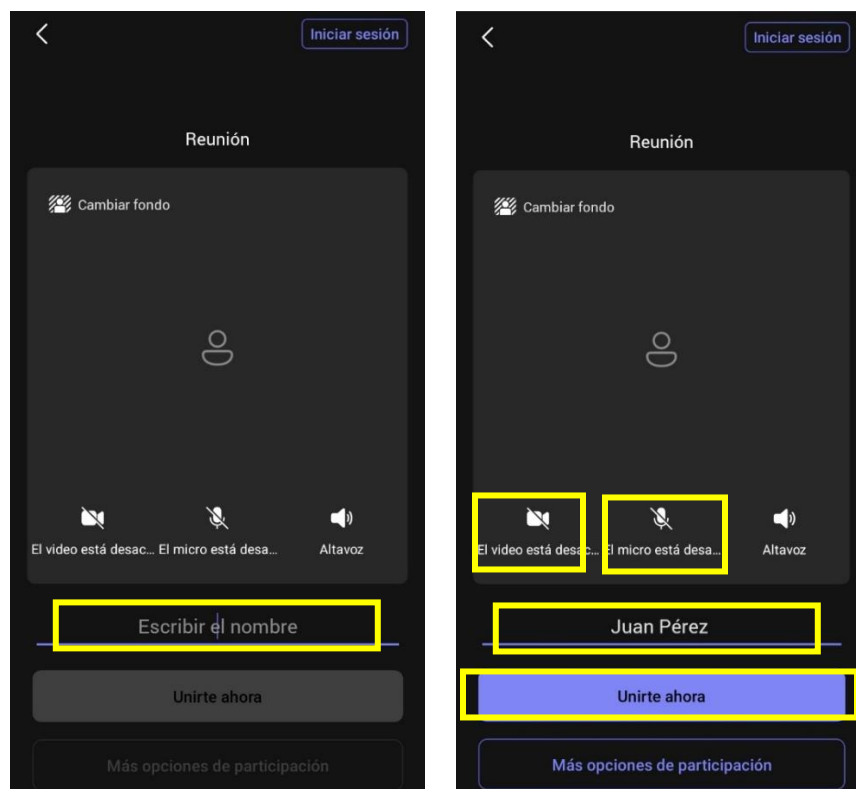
<

Iniciar sesión

Reunión

Cambiar fondo

El video está desac... El micro está desa... Altavoz

Escribir el nombre

Unirte ahora

Más opciones de participación

<

Iniciar sesión

Reunión

Cambiar fondo

El video está desac... El micro está desa... Altavoz

Juan Pérez

Unirte ahora

Más opciones de participación